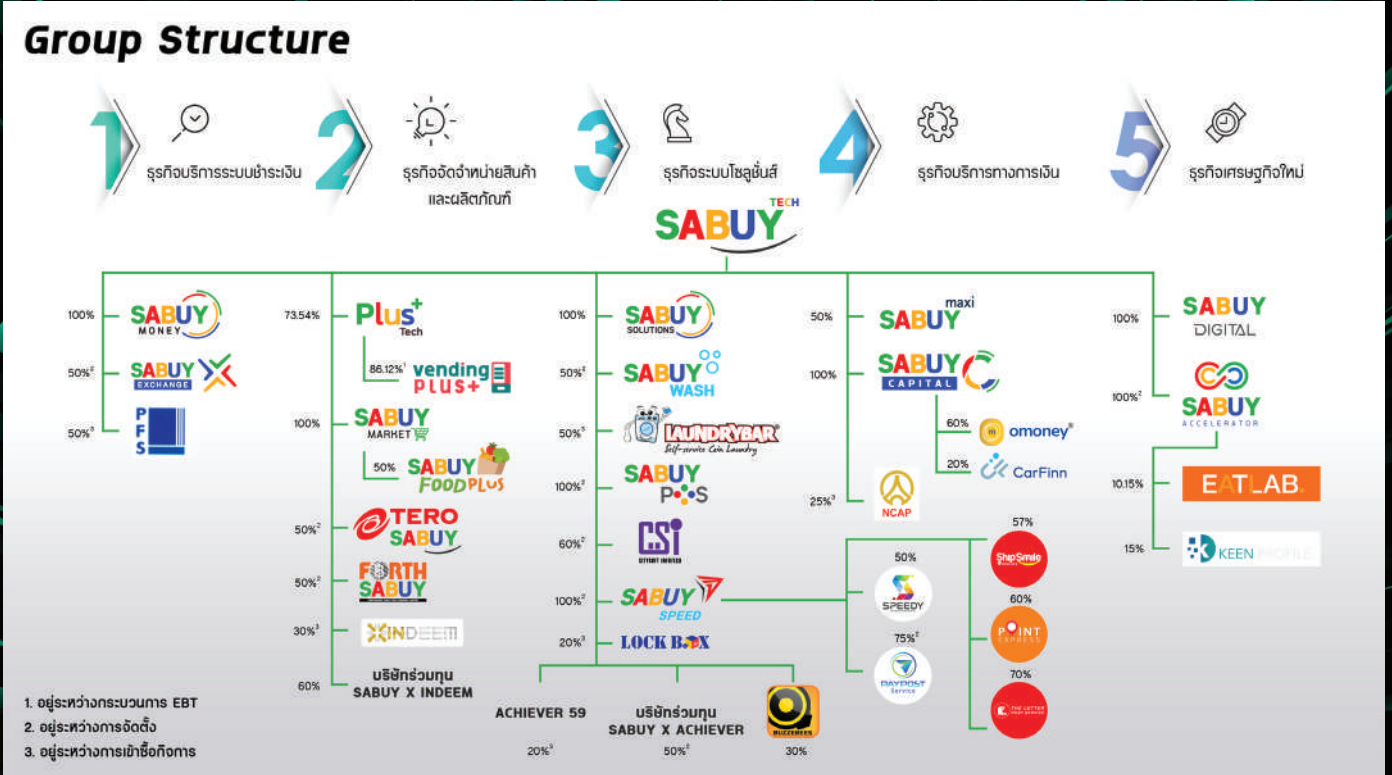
Group Structure

1 ธุรกิจบริการระบบชำระเงิน

2 ธุรกิจจัดจำหน่ายสินค้าและผลิตภัณฑ์

3 ธุรกิจระบบโซลูชั่นส์

4 ธุรกิจบริการทางการเงิน

5 ธุรกิจเศรษฐกิจใหม่

SABUY TECH

100% SABUY MONEY

50%$^2$ SABUY EXCHANGE

50%$^3$ PFS

73.54% Plus+ Tech

86.12%$^1$ vending PLUS+

100% SABUY MARKET

50% SABUY FOODPLUS

50%$^2$ TERO SABUY

50%$^2$ FORTH SABUY

30%$^3$ XINDEEM

60% บริษัทร่วมทุน SABUY X INDEEM

100% SABUY SOLUTIONS

50%$^2$ SABUY WASH

50%$^3$ LAUNDRYBAR Self-service Coin Laundry

100%$^2$ SABUY POS

60%$^2$ CSI

100%$^2$ SABUY SPEED

20%$^3$ LOCK BOX

ACHIEVER 59 20%$^3$

บริษัทร่วมทุน SABUY X ACHIEVER 50%$^2$

BUZZEBEES 30%

50% SABUY maxi

100% SABUY CAPITAL

60% omoney

20% CarFinn

25%$^3$ NCAP

50% SPEEDY

75%$^2$ PAYPOST Service

57% ShipSmile

60% POINT EXPRESS

70% THE LETTER POST SERVICE

100% SABUY DIGITAL

100%$^2$ SABUY ACCELERATOR

10.15% EATLAB

15% KEEN PROFILE

1. อยู่ระหว่างกระบวนการ EBT
2. อยู่ระหว่างการจัดตั้ง
3. อยู่ระหว่างการเข้าซื้อกิจการ